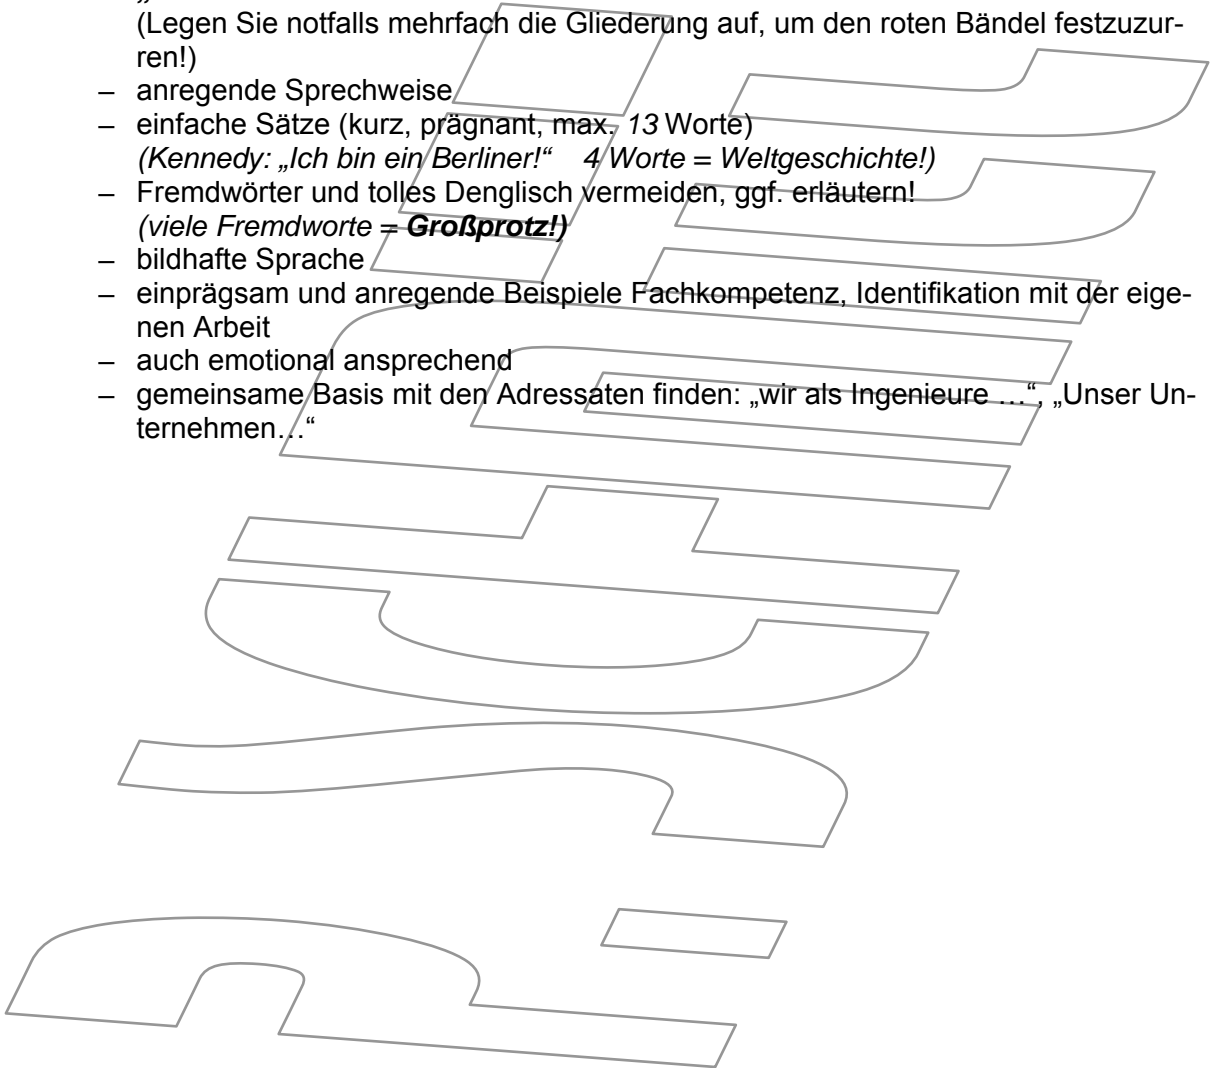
(Legen Sie notfalls mehrfach die Gliederung auf, um den roten Bändel festzuzurren!)
– anregende Sprechweise
– einfache Sätze (kurz, prägnant, max. *13* Worte)
*(Kennedy: „Ich bin ein Berliner!" 4 Worte = Weltgeschichte!)*
– Fremdwörter und tolles Denglisch vermeiden, ggf. erläutern!
*(viele Fremdworte =* ***Großprotz!)***
– bildhafte Sprache
– einprägsam und anregende Beispiele Fachkompetenz, Identifikation mit der eigenen Arbeit
– auch emotional ansprechend
– gemeinsame Basis mit den Adressaten finden: „wir als Ingenieure …", „Unser Unternehmen…"